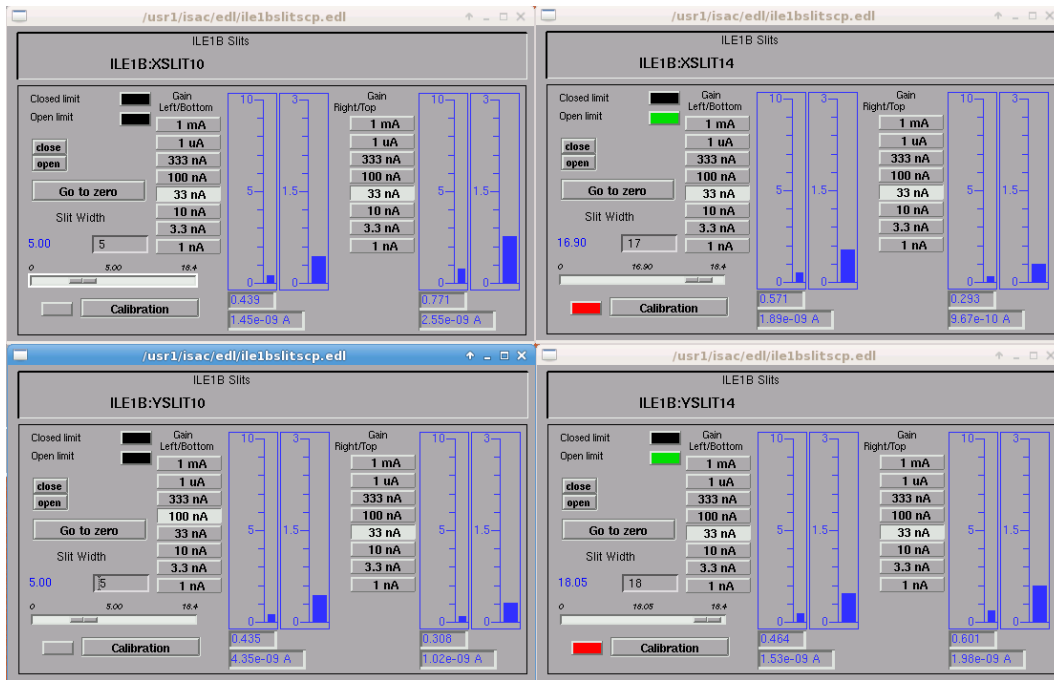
/usr1/isac/edl/ile1bslitscp.edl

ILE1B Slits

ILE1B:XSLIT10

Closed limit
Open limit
close
open
Go to zero
Slit Width
5.00 5
0 5.00 18.4
Calibration

Gain Left/Bottom
1 mA
1 uA
333 nA
100 nA
33 nA
10 nA
3.3 nA
1 nA

10 5 0
3 1.5 0
0.439
1.45e-09 A

Gain Right/Top
1 mA
1 uA
333 nA
100 nA
33 nA
10 nA
3.3 nA
1 nA

10 5 0
3 1.5 0
0.771
2.55e-09 A

/usr1/isac/edl/ile1bslitscp.edl

ILE1B Slits

ILE1B:XSLIT14

Closed limit
Open limit
close
open
Go to zero
Slit Width
16.90 17
0 16.90 18.4
Calibration

Gain Left/Bottom
1 mA
1 uA
333 nA
100 nA
33 nA
10 nA
3.3 nA
1 nA

10 5 0
3 1.5 0
0.571
1.89e-09 A

Gain Right/Top
1 mA
1 uA
333 nA
100 nA
33 nA
10 nA
3.3 nA
1 nA

10 5 0
3 1.5 0
0.293
9.67e-10 A

/usr1/isac/edl/ile1bslitscp.edl

ILE1B Slits

ILE1B:YSLIT10

Closed limit
Open limit
close
open
Go to zero
Slit Width
5.00 5
0 5.00 18.4
Calibration

Gain Left/Bottom
1 mA
1 uA
333 nA
100 nA
33 nA
10 nA
3.3 nA
1 nA

10 5 0
3 1.5 0
0.435
4.35e-09 A

Gain Right/Top
1 mA
1 uA
333 nA
100 nA
33 nA
10 nA
3.3 nA
1 nA

10 5 0
3 1.5 0
0.308
1.02e-09 A

/usr1/isac/edl/ile1bslitscp.edl

ILE1B Slits

ILE1B:YSLIT14

Closed limit
Open limit
close
open
Go to zero
Slit Width
18.05 18
0 18.05 18.4
Calibration

Gain Left/Bottom
1 mA
1 uA
333 nA
100 nA
33 nA
10 nA
3.3 nA
1 nA

10 5 0
3 1.5 0
0.464
1.53e-09 A

Gain Right/Top
1 mA
1 uA
333 nA
100 nA
33 nA
10 nA
3.3 nA
1 nA

10 5 0
3 1.5 0
0.601
1.98e-09 A